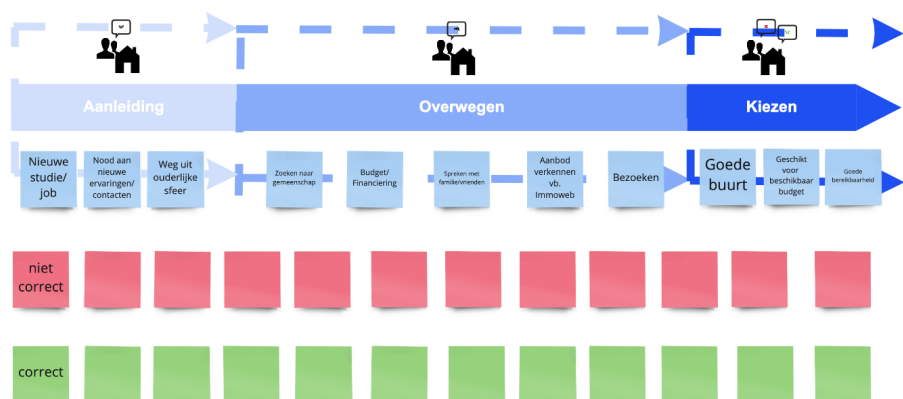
Aanleiding

Overwegen

Kiezen

Nieuwe studie/ job

Nood aan nieuwe ervaringen/ contacten

Weg uit ouderlijke sfeer

Zoeken naar gemeenschap

Budget/ Financiering

Spreken met familie/vrienden

Aanbod verkennen vb. Immoweb

Bezoeken

Goede buurt

Geschikt voor beschikbaar budget

Goede bereikbaarheid

niet correct

correct